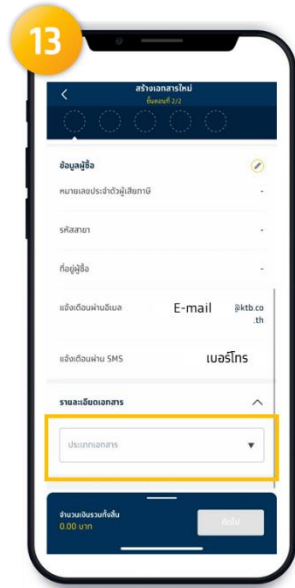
13

<

สร้างเอกสารใหม่

ขั้นตอนที่ 2/2

ข้อมูลผู้ซื้อ

หมายเลขประจำตัวผู้เสียภาษี -

รหัสสาขา -

ที่อยู่ผู้ซื้อ -

แจ้งเตือนผ่านอีเมล E-mail @ktb.co.th

แจ้งเตือนผ่าน SMS เบอร์โทร

รายละเอียดเอกสาร

ประเภทเอกสาร

จำนวนเงินรวมทั้งสิ้น

0.00 บาท

ถัดไป